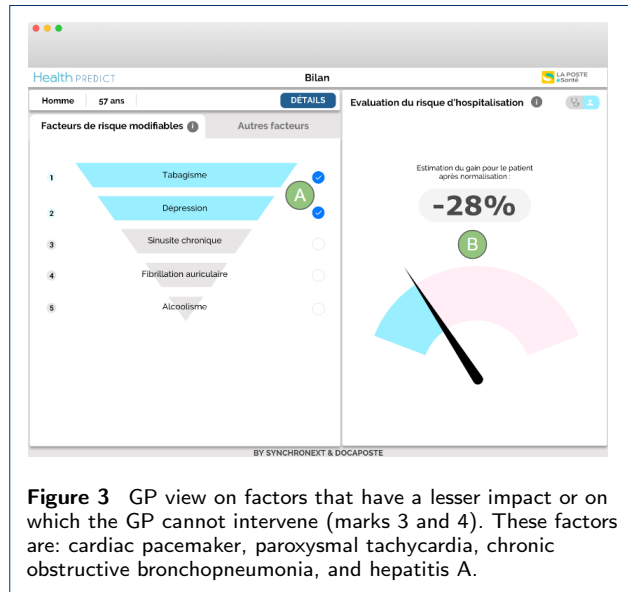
Health PREDICT

Bilan

LA POSTE eSanté

Homme | 57 ans

DÉTAILS

Evaluation du risque d'hospitalisation

Facteurs de risque modifiables

Autres facteurs

1 Tabagisme

2 Dépression

3 Sinusite chronique

4 Fibrillation auriculaire

5 Alcoolisme

A

Estimation du gain pour le patient après normalisation :

-28%

B

BY SYNCHRONEXT & DOCAPOSTE

**Figure 3** GP view on factors that have a lesser impact or on which the GP cannot intervene (marks 3 and 4). These factors are: cardiac pacemaker, paroxysmal tachycardia, chronic obstructive bronchopneumonia, and hepatitis A.